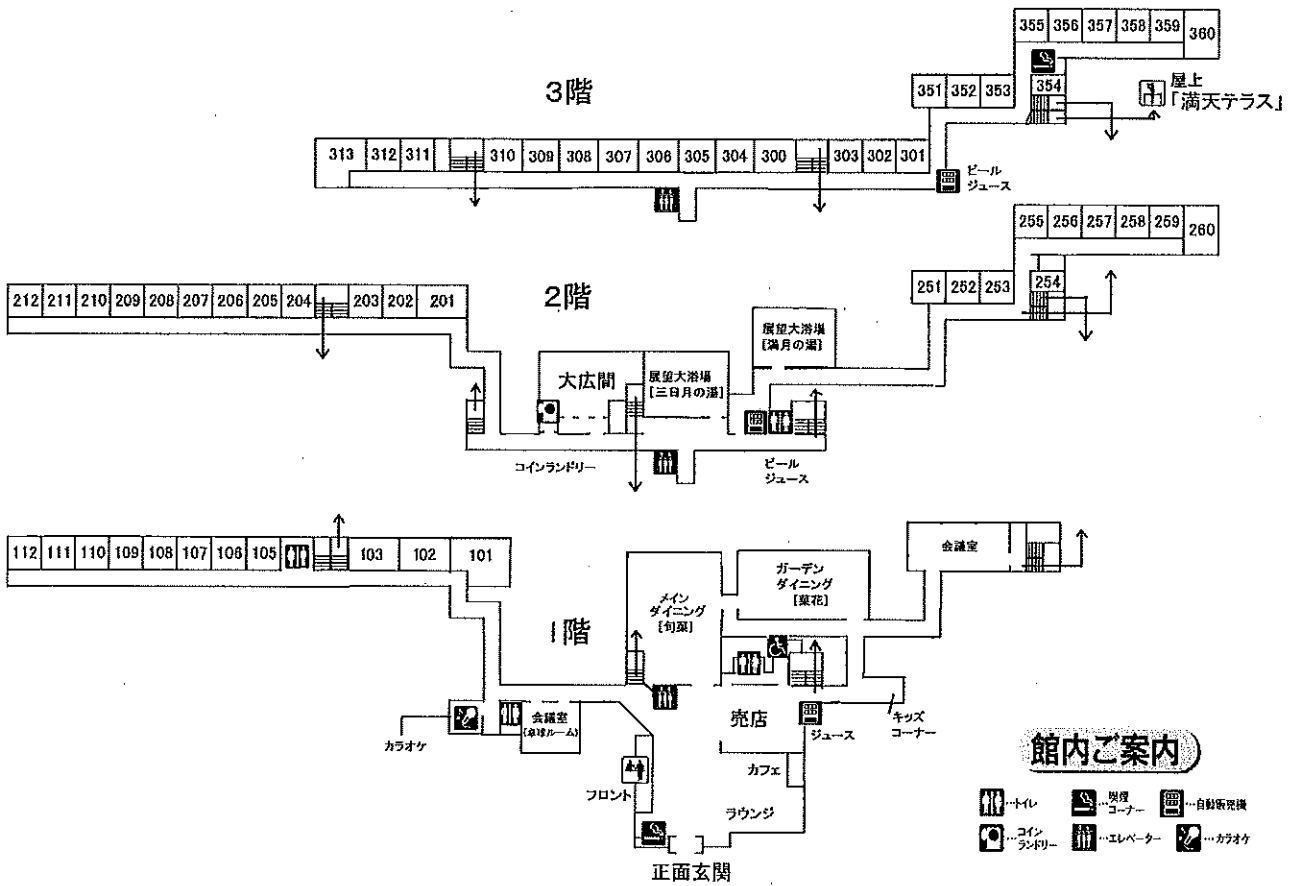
355 356 357 358 359 360

3階

351 352 353 354

屋上 「満天テラス」

313 312 311 310 309 308 307 306 305 304 300 303 302 301

ビール ジュース

255 256 257 258 259 260

212 211 210 209 208 207 206 205 204 203 202 201

2階

251 252 253 254

展望大浴場 [満月の湯]

大広間

展望大浴場 [三日月の湯]

コインランドリー

ビール ジュース

112 111 110 109 108 107 106 105 103 102 101

会議室

ガーデン ダイニング [菜花]

メイン ダイニング [旬菜]

1階

売店

ジュース

キッズ コーナー

カラオケ

会議室 (卓球ルーム)

フロント

カフェ

ラウンジ

正面玄関

館内ご案内

…トイレ …喫煙コーナー …自動販売機

…コインランドリー …エレベーター …カラオケ